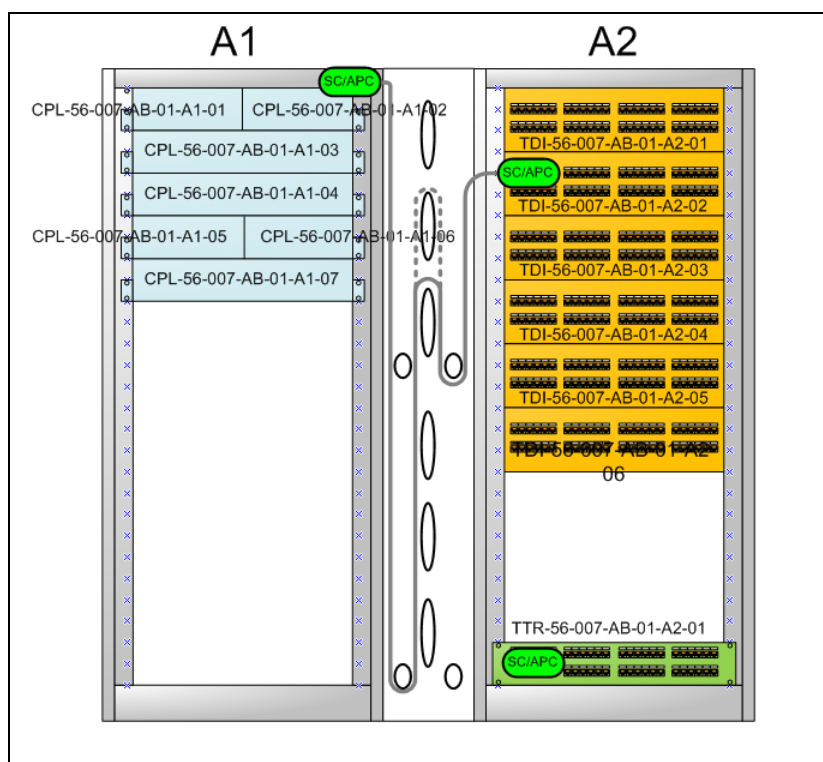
A1

A2

SC/APC

CPL-56-007-AB-01-A1-01

CPL-56-007-AB-01-A1-02

CPL-56-007-AB-01-A1-03

CPL-56-007-AB-01-A1-04

CPL-56-007-AB-01-A1-05

CPL-56-007-AB-01-A1-06

CPL-56-007-AB-01-A1-07

TDI-56-007-AB-01-A2-01

SC/APC

TDI-56-007-AB-01-A2-02

TDI-56-007-AB-01-A2-03

TDI-56-007-AB-01-A2-04

TDI-56-007-AB-01-A2-05

TDI-56-007-AB-01-A2-06

TTR-56-007-AB-01-A2-01

SC/APC